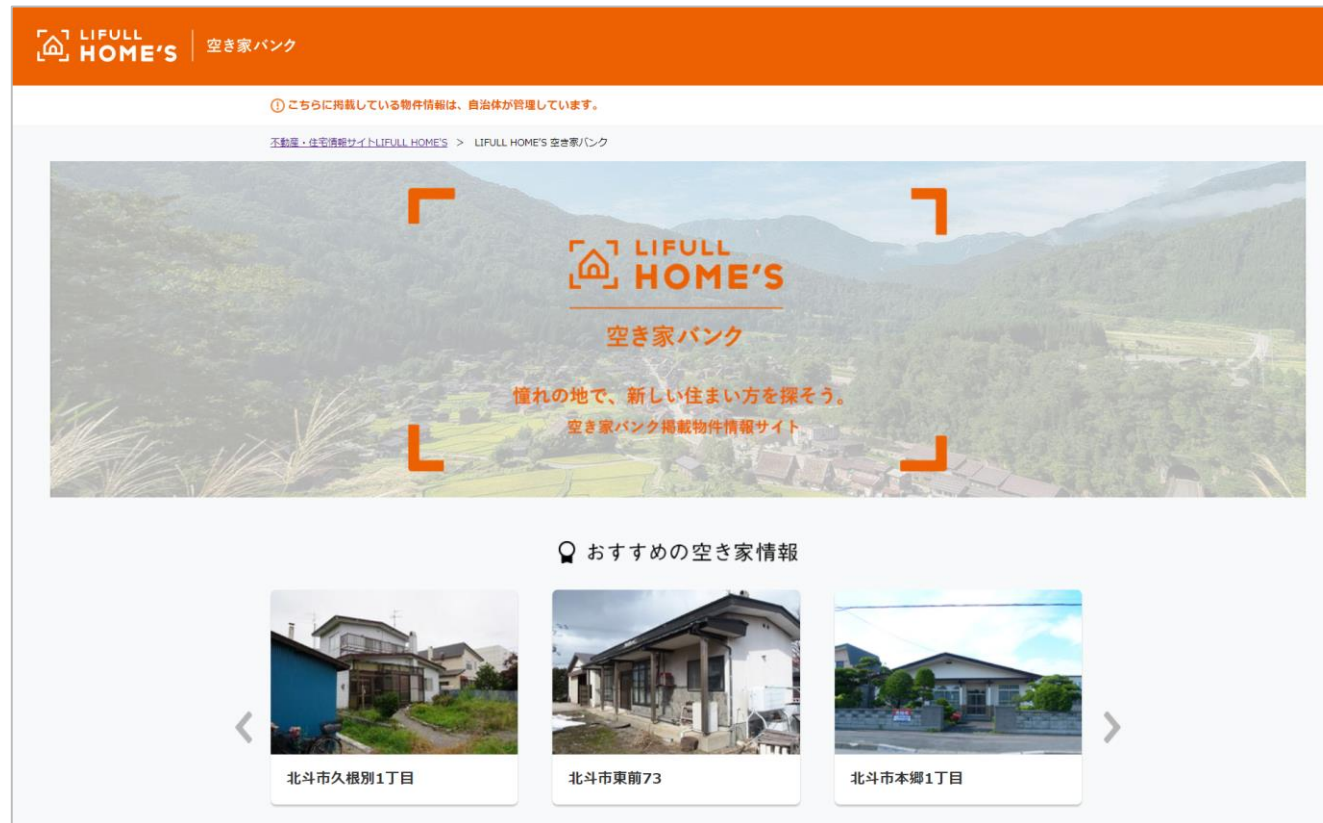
LIFULL HOME'S | 空き家バンク

ⓘ こちらに掲載している物件情報は、自治体が管理しています。

不動産・住宅情報サイトLIFULL HOME'S > LIFULL HOME'S 空き家バンク

LIFULL HOME'S

空き家バンク

憧れの地で、新しい住まい方を探そう。

空き家バンク掲載物件情報サイト

おすすめの空き家情報

北斗市久根別1丁目

北斗市東前73

北斗市本郷1丁目